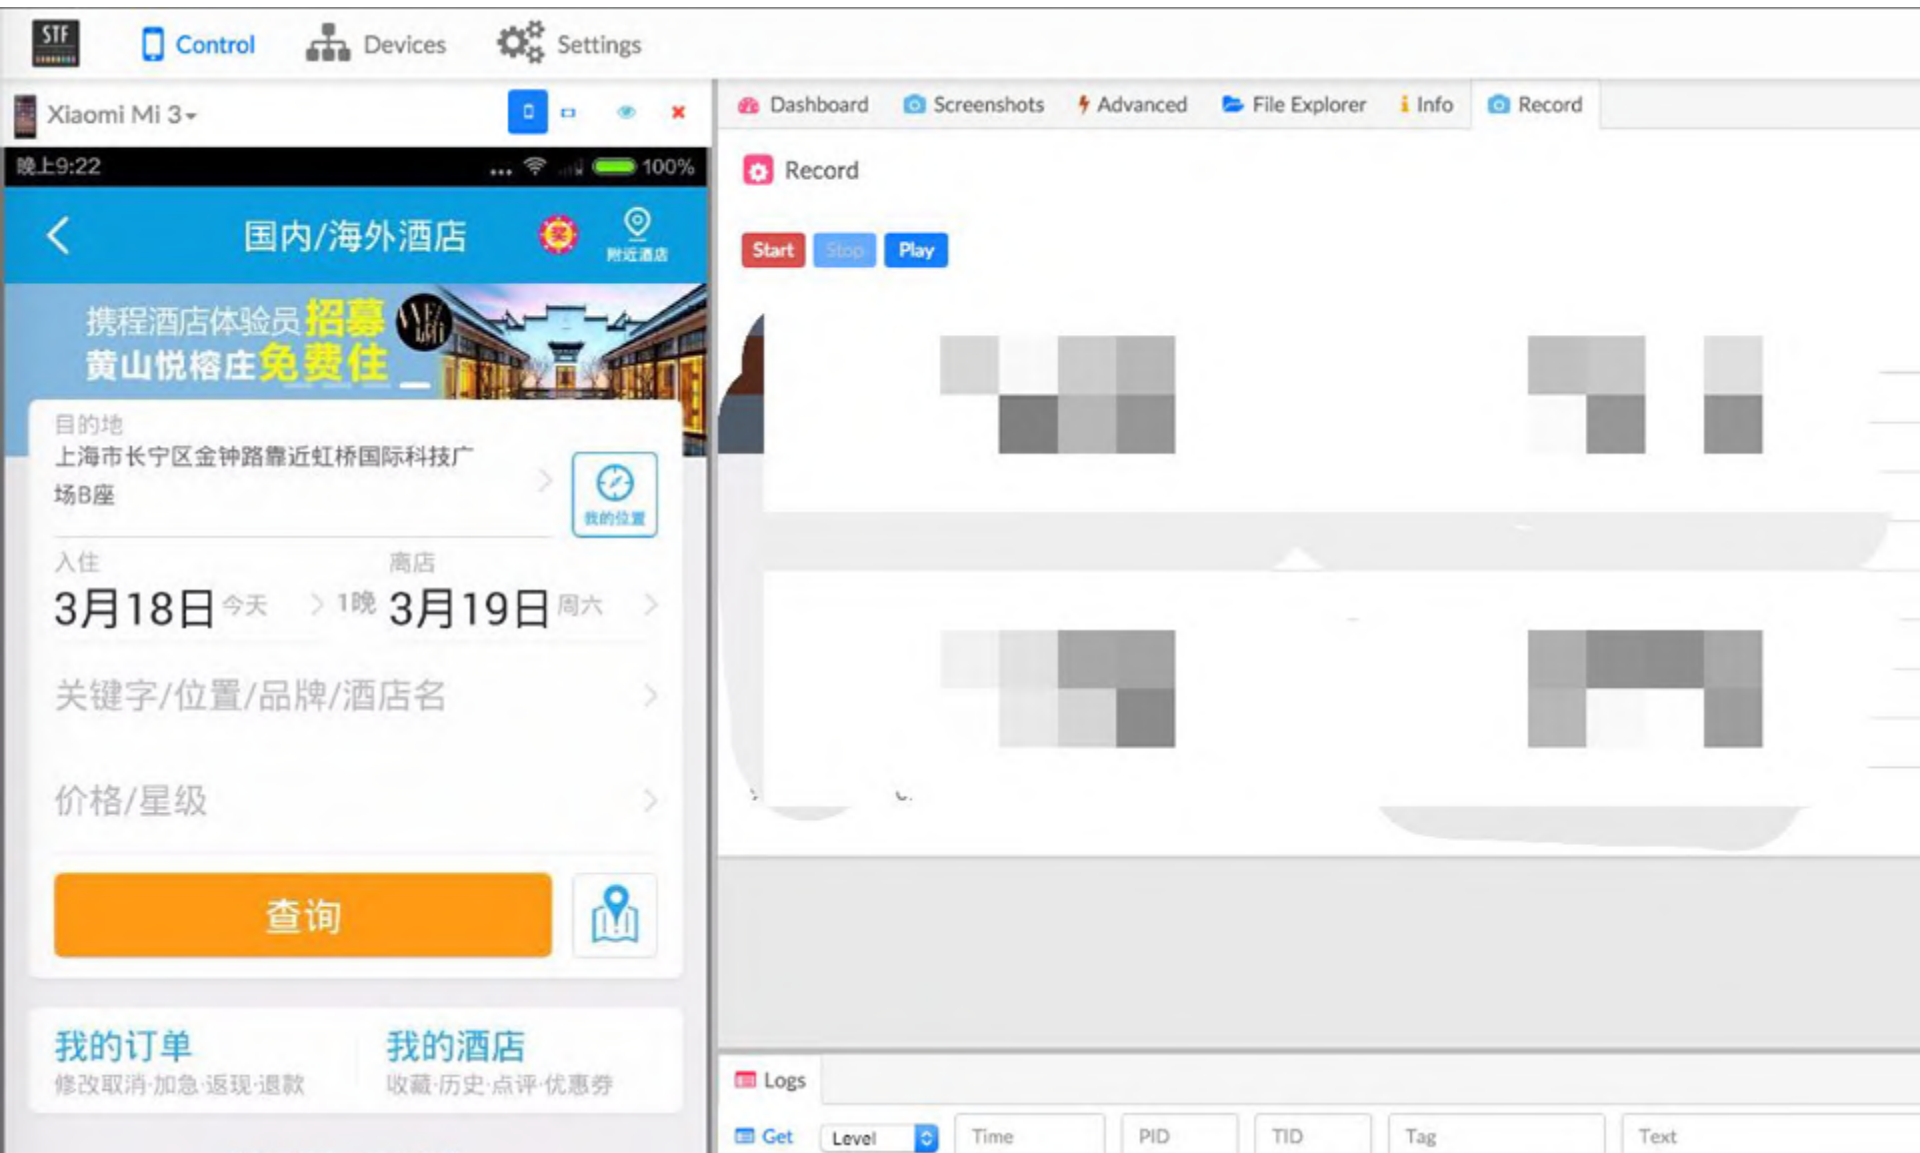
STF Control Devices Settings

Xiaomi Mi 3

晚上9:22 100%

国内/海外酒店

附近酒店

携程酒店体验员招募
黄山悦榕庄免费住

目的地
上海市长宁区金钟路靠近虹桥国际科技广场B座

我的位置

入住
3月18日 今天
1晚
离店
3月19日 周六

关键字/位置/品牌/酒店名

价格/星级

查询

我的订单
修改取消·加急·返现·退款

我的酒店
收藏·历史·点评·优惠券

Dashboard Screenshots Advanced File Explorer Info Record

Record

Start Stop Play

Logs

Get Level Time PID TID Tag Text